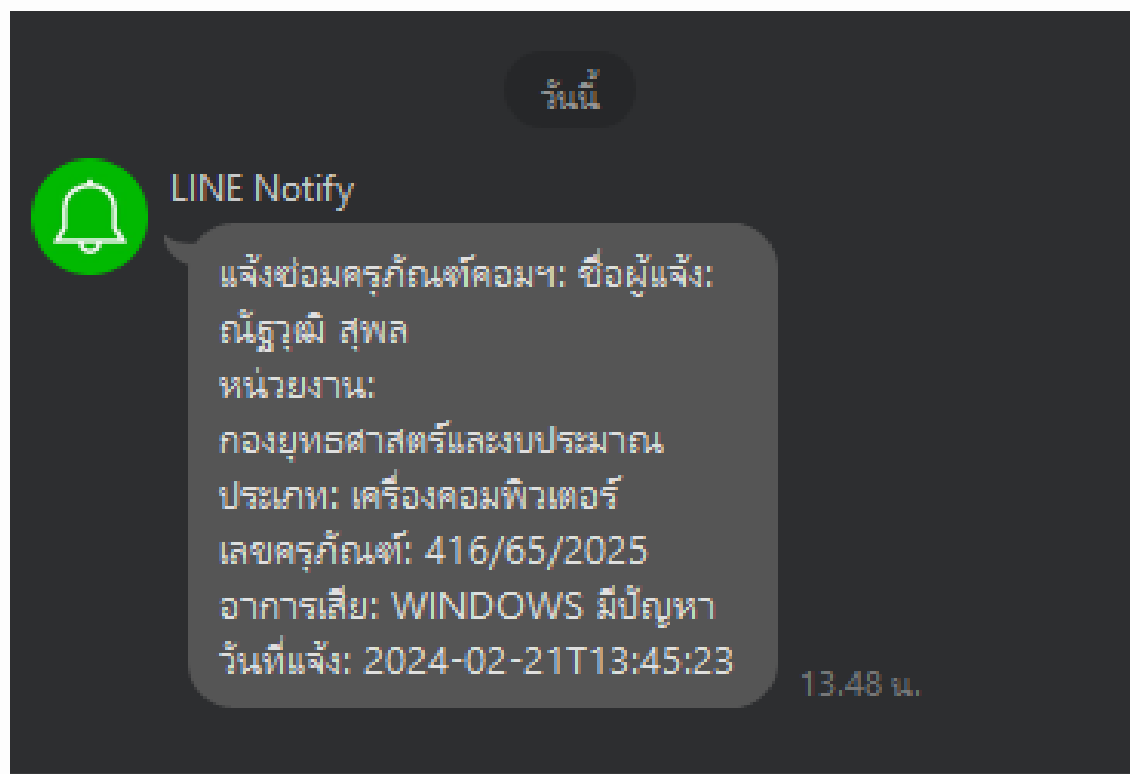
วันนี้

LINE Notify

แจ้งซ่อมครุภัณฑ์คอมฯ: ชื่อผู้แจ้ง: ณัฐวุฒิ สุพล
หน่วยงาน: กองยุทธศาสตร์และงบประมาณ
ประเภท: เครื่องคอมพิวเตอร์
เลขครุภัณฑ์: 416/65/2025
อาการเสีย: WINDOWS มีปัญหา
วันที่แจ้ง: 2024-02-21T13:45:23

13.48 น.